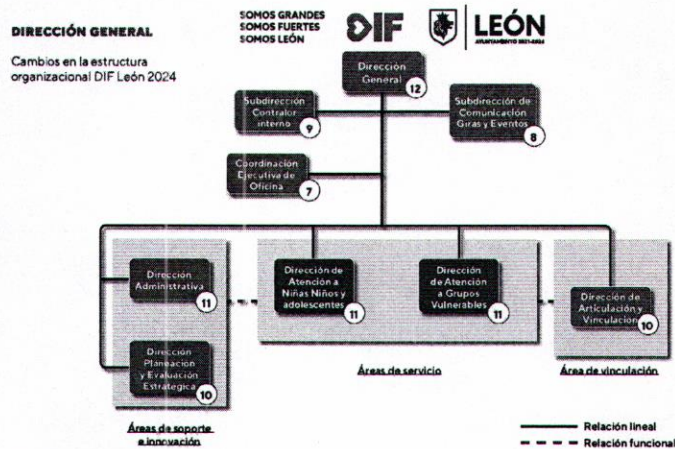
DIRECCIÓN GENERAL

Cambios en la estructura organizacional DIF León 2024

SOMOS GRANDES
SOMOS FUERTES
SOMOS LEÓN

DIF

LEÓN

AYUNTAMIENTO 2021-2024

Dirección General 12

Subdirección Contralor interno 9

Subdirección de Comunicación Giras y Eventos 8

Coordinación Ejecutiva de Oficina 7

Dirección Administrativa 11

Dirección Planeación y Evaluación Estratégica 10

Áreas de soporte e innovación

Dirección de Atención a Niñas Niños y adolescentes 11

Dirección de Atención a Grupos Vulnerables 11

Áreas de servicio

Dirección de Articulación y Vinculación 10

Área de vinculación

Relación lineal

Relación funcional